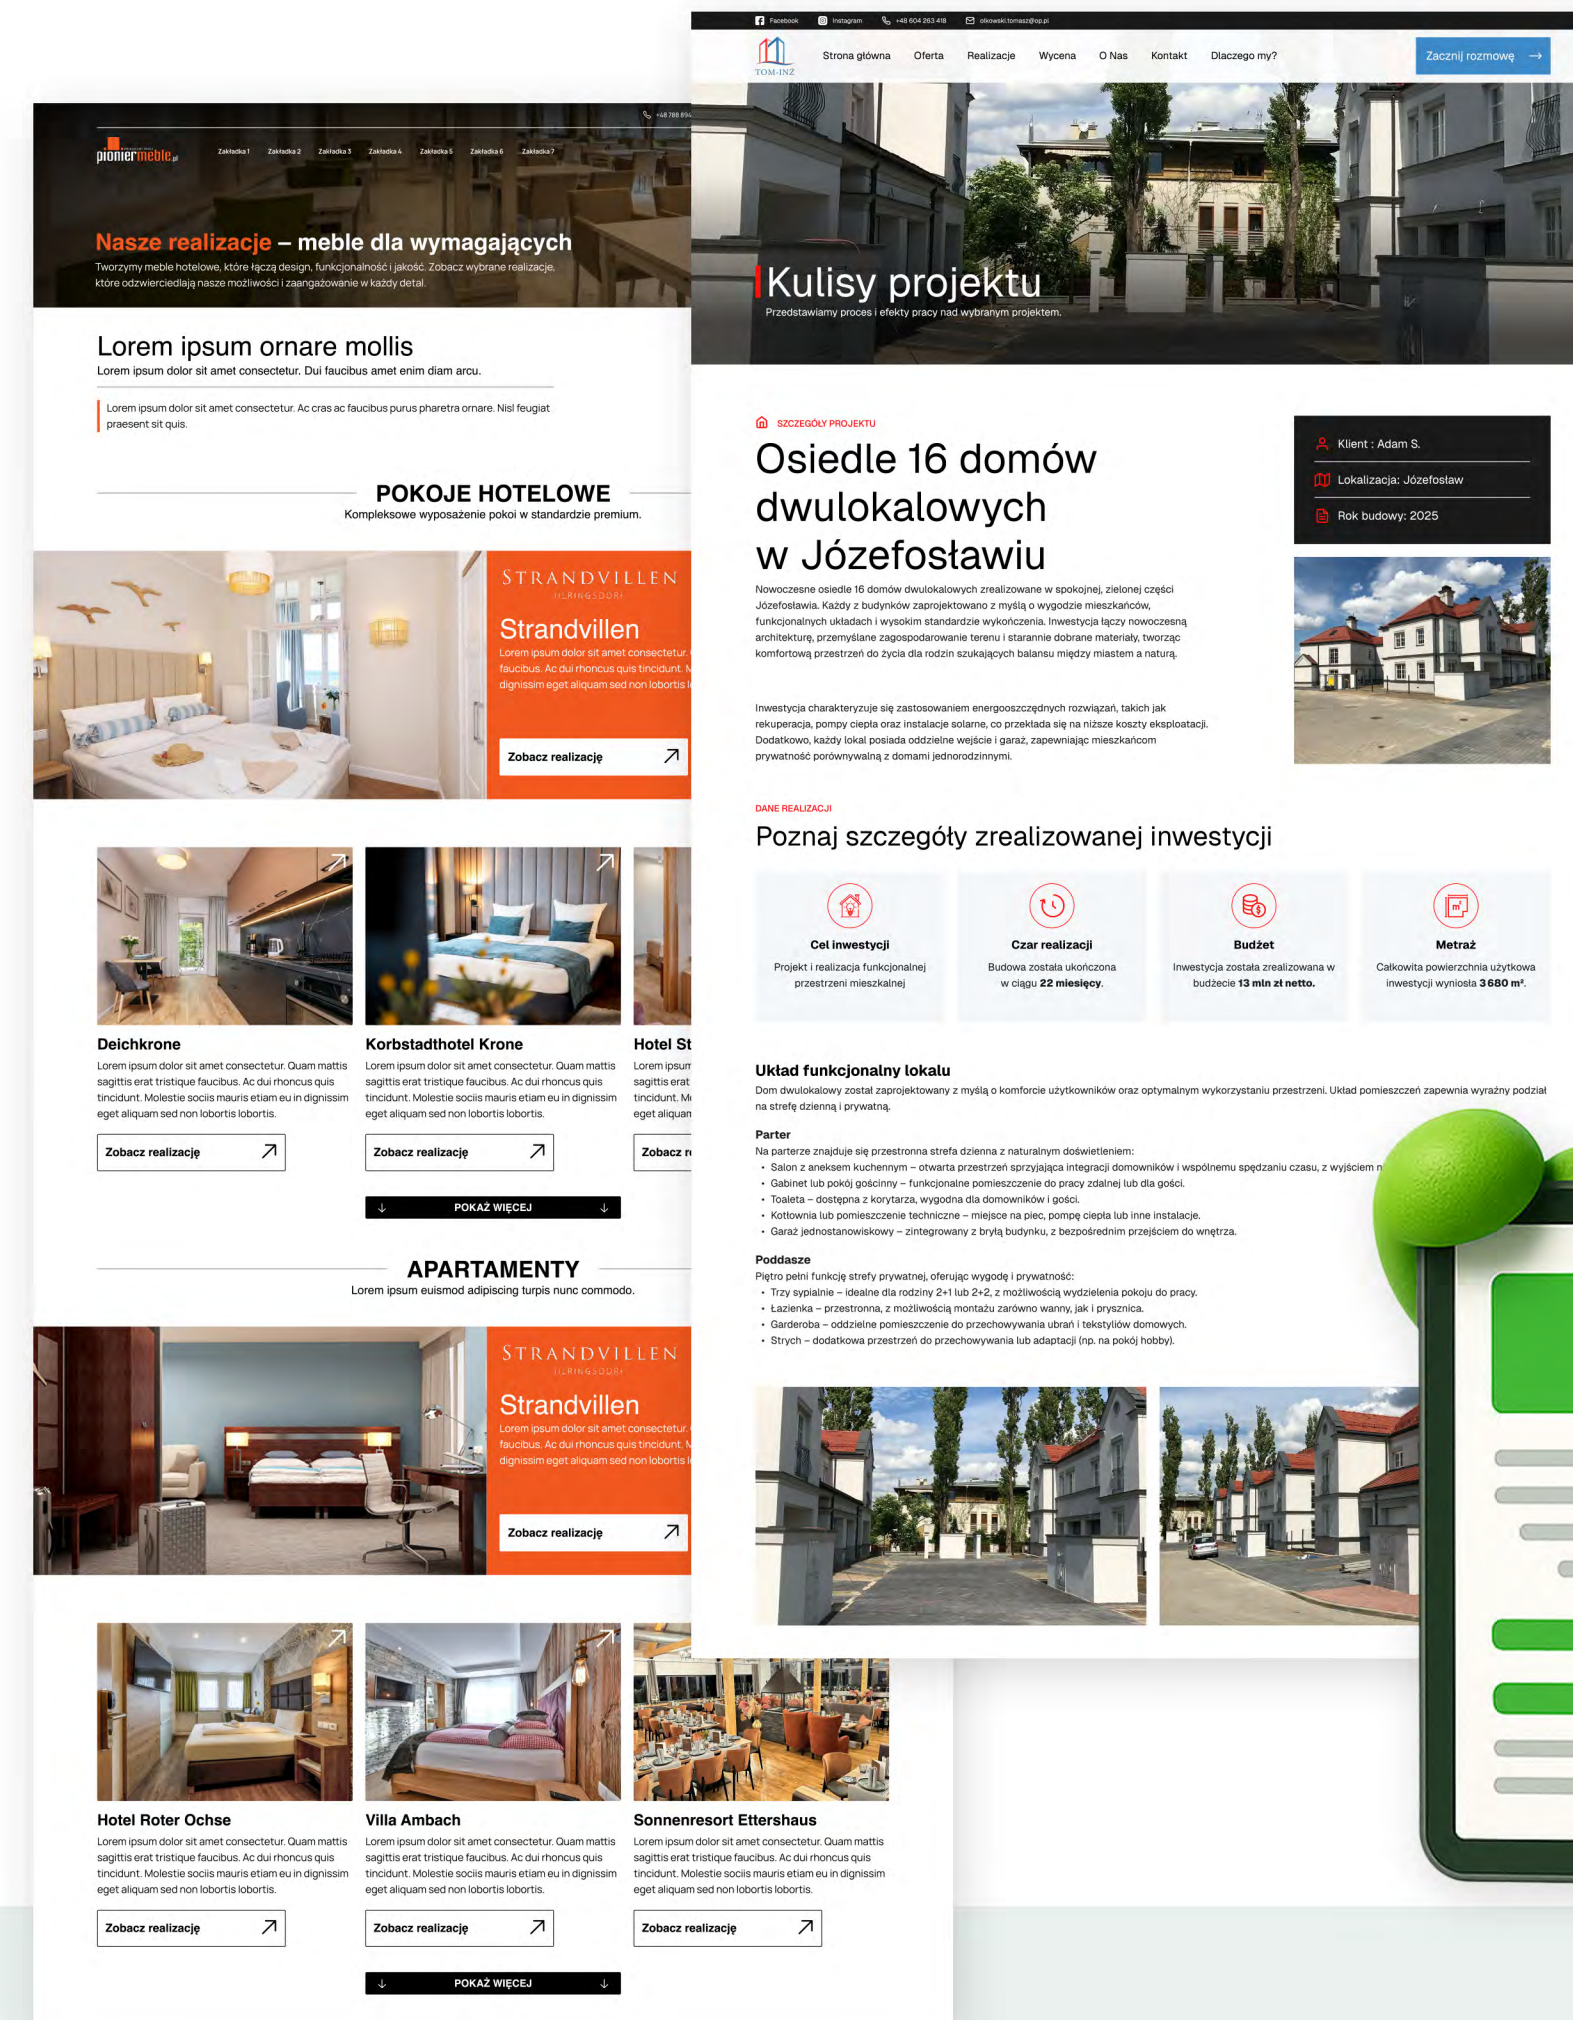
+48 788 894

pionier meble.pl

Zakładka 1 Zakładka 2 Zakładka 3 Zakładka 4 Zakładka 5 Zakładka 6 Zakładka 7

Nasze realizacje – meble dla wymagających

Tworzymy meble hotelowe, które łączą design, funkcjonalność i jakość. Zobacz wybrane realizacje, które odzwierciedlają nasze możliwości i zaangażowanie w każdy detal.

Lorem ipsum ornare mollis

Lorem ipsum dolor sit amet consectetur. Dui faucibus amet enim diam arcu.

Lorem ipsum dolor sit amet consectetur. Ac cras ac faucibus purus pharetra ornare. Nisl feugiat praesent sit quis.

POKOJE HOTELOWE

Kompleksowe wyposażenie pokoi w standardzie premium.

STRANDVILLEN HERINGSDORF

Strandvillen

Lorem ipsum dolor sit amet consectetur. faucibus. Ac dui rhoncus quis tincidunt. M dignissim eget aliquam sed non lobortis l

Zobacz realizację

Deichkrone

Lorem ipsum dolor sit amet consectetur. Quam mattis sagittis erat tristique faucibus. Ac dui rhoncus quis tincidunt. Molestie sociis mauris etiam eu in dignissim eget aliquam sed non lobortis lobortis.

Zobacz realizację

Korbstadthotel Krone

Lorem ipsum dolor sit amet consectetur. Quam mattis sagittis erat tristique faucibus. Ac dui rhoncus quis tincidunt. Molestie sociis mauris etiam eu in dignissim eget aliquam sed non lobortis lobortis.

Zobacz realizację

Hotel St

Lorem ipsum sagittis erat tincidunt. M eget aliquam

Zobacz r

POKAŻ WIĘCEJ

APARTAMENTY

Lorem ipsum euismod adipiscing turpis nunc commodo.

STRANDVILLEN HERINGSDORF

Strandvillen

Lorem ipsum dolor sit amet consectetur. faucibus. Ac dui rhoncus quis tincidunt. M dignissim eget aliquam sed non lobortis l

Zobacz realizację

Hotel Roter Ochse

Lorem ipsum dolor sit amet consectetur. Quam mattis sagittis erat tristique faucibus. Ac dui rhoncus quis tincidunt. Molestie sociis mauris etiam eu in dignissim eget aliquam sed non lobortis lobortis.

Zobacz realizację

Villa Ambach

Lorem ipsum dolor sit amet consectetur. Quam mattis sagittis erat tristique faucibus. Ac dui rhoncus quis tincidunt. Molestie sociis mauris etiam eu in dignissim eget aliquam sed non lobortis lobortis.

Zobacz realizację

Sonnenresort Ettershaus

Lorem ipsum dolor sit amet consectetur. Quam mattis sagittis erat tristique faucibus. Ac dui rhoncus quis tincidunt. Molestie sociis mauris etiam eu in dignissim eget aliquam sed non lobortis lobortis.

Zobacz realizację

POKAŻ WIĘCEJ

Facebook Instagram +48 604 263 418 olkowski.tomasz@op.pl

TOM-INŻ

Strona główna Oferta Realizacje Wycena O Nas Kontakt Dlaczego my?

Zacznij rozmowę

Kulisy projektu

Przedstawiamy proces i efekty pracy nad wybranym projektem.

SZCZEGÓŁY PROJEKTU

Osiedle 16 domów dwulokalowych w Józefosławiu

Nowoczesne osiedle 16 domów dwulokalowych zrealizowane w spokojnej, zielonej części Józefosławia. Każdy z budynków zaprojektowano z myślą o wygodzie mieszkańców, funkcjonalnych układach i wysokim standardzie wykończenia. Inwestycja łączy nowoczesną architekturę, przemyślane zagospodarowanie terenu i starannie dobrane materiały, tworząc komfortową przestrzeń do życia dla rodzin szukających balansu między miastem a naturą.

Inwestycja charakteryzuje się zastosowaniem energooszczędnych rozwiązań, takich jak rekuperacja, pompy ciepła oraz instalacje solarne, co przekłada się na niższe koszty eksploatacji. Dodatkowo, każdy lokal posiada oddzielne wejście i garaż, zapewniając mieszkańcom prywatność porównywalną z domami jednorodzinnymi.

Klient : Adam S.

Lokalizacja: Józefosław

Rok budowy: 2025

DANE REALIZACJI

Poznaj szczegóły zrealizowanej inwestycji

Cel inwestycji

Projekt i realizacja funkcjonalnej przestrzeni mieszkalnej

Czar realizacji

Budowa została ukończona w ciągu 22 miesięcy.

Budżet

Inwestycja została zrealizowana w budżecie 13 mln zł netto.

Metraż

Całkowita powierzchnia użytkowa inwestycji wyniosła 3 680 m².

Układ funkcjonalny lokalu

Dom dwulokalowy został zaprojektowany z myślą o komforcie użytkowników oraz optymalnym wykorzystaniu przestrzeni. Układ pomieszczeń zapewnia wyraźny podział na strefę dzienną i prywatną.

Parter

Na parterze znajduje się przestronna strefa dzienna z naturalnym doświetleniem:

• Salon z aneksem kuchennym – otwarta przestrzeń sprzyjająca integracji domowników i wspólnemu spędzaniu czasu, z wyjściem n
• Gabinet lub pokój gościnny – funkcjonalne pomieszczenie do pracy zdalnej lub dla gości.
• Toaleta – dostępna z korytarza, wygodna dla domowników i gości.
• Kotłownia lub pomieszczenie techniczne – miejsce na piec, pompę ciepła lub inne instalacje.
• Garaż jednostanowiskowy – zintegrowany z bryłą budynku, z bezpośrednim przejściem do wnętrza.

Poddasze

Piętro pełni funkcję strefy prywatnej, oferując wygodę i prywatność:

• Trzy sypialnie – idealne dla rodziny 2+1 lub 2+2, z możliwością wydzielenia pokoju do pracy.
• Łazienka – przestronna, z możliwością montażu zarówno wanny, jak i prysznica.
• Garderoba – oddzielne pomieszczenie do przechowywania ubrań i tekstyliów domowych.
• Strych – dodatkowa przestrzeń do przechowywania lub adaptacji (np. na pokój hobby).